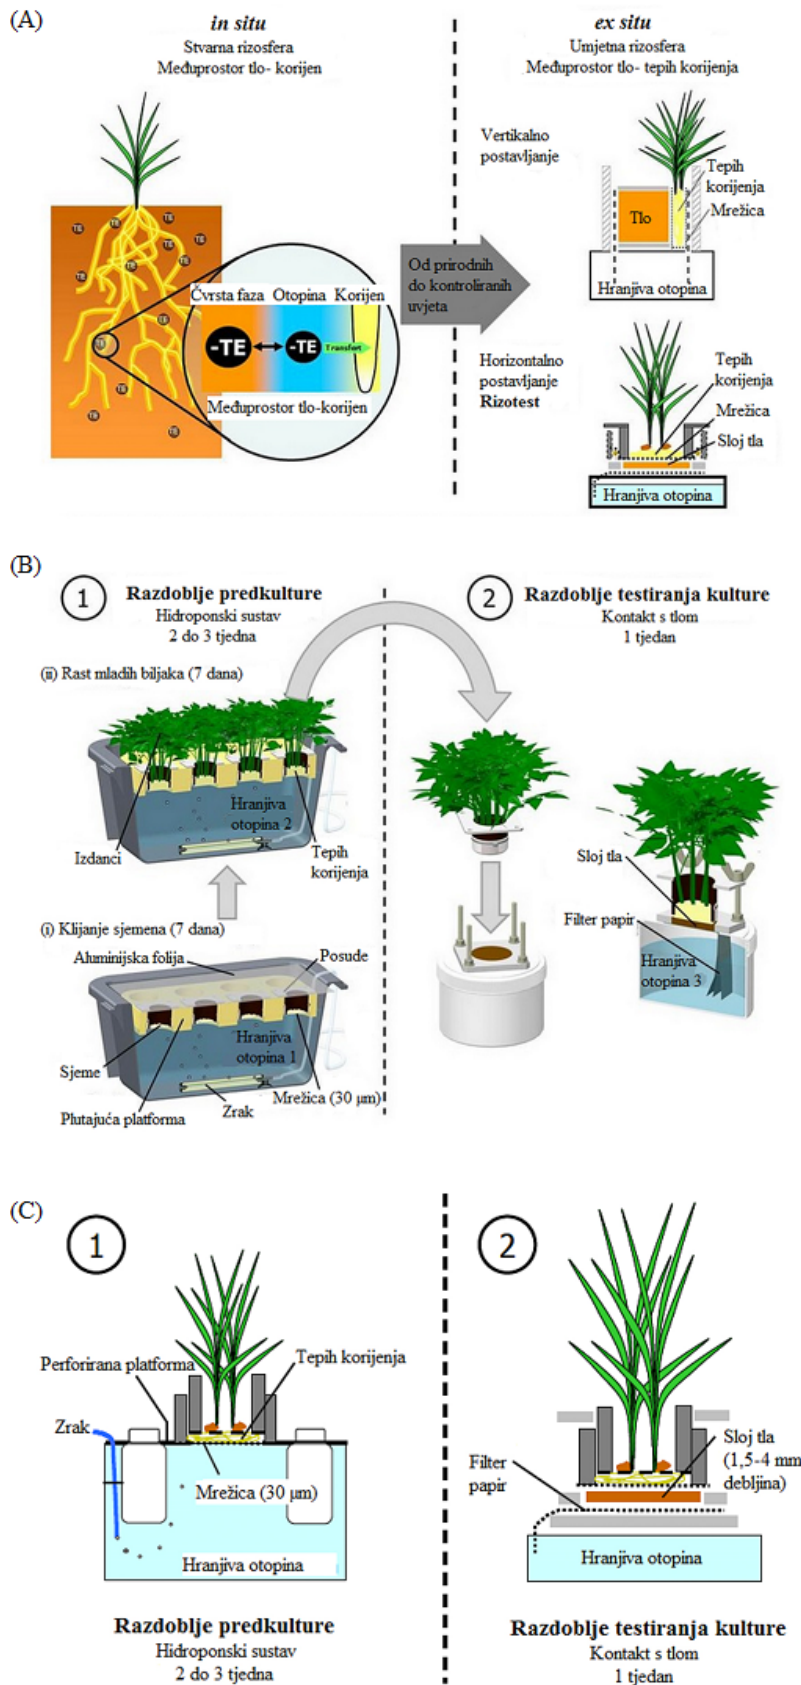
(A)

*in situ*
Stvarna rizosfera
Međuprostor tlo- korijen

TE TE TE TE TE TE TE TE TE TE TE TE

Čvrsta faza Otopina Korijen
-TE -TE Transfert
Međuprostor tlo-korijen

Od prirodnih do kontroliranih uvjeta

*ex situ*
Umjetna rizosfera
Međuprostor tlo- tepih korijenja

Vertikalno postavljanje

Tepih korijenja
Mrežica
Tlo
Hranjiva otopina

Horizontalno postavljanje
**Rizotest**

Tepih korijenja
Mrežica
Sloj tla
Hranjiva otopina

(B)

1 **Razdoblje predkulture**
Hidroponski sustav
2 do 3 tjedna

(ii) Rast mladih biljaka (7 dana)

Hranjiva otopina 2
Izdanci
Tepih korijenja

(i) Klijanje sjemena (7 dana)

Aluminijska folija
Posude
Hranjiva otopina 1
Sjeme
Plutajuća platforma
Zrak
Mrežica (30 µm)

2 **Razdoblje testiranja kulture**
Kontakt s tlom
1 tjedan

Sloj tla
Filter papir
Hranjiva otopina 3

(C)

1

Perforirana platforma
Tepih korijenja
Zrak
Mrežica (30 µm)
Hranjiva otopina

**Razdoblje predkulture**
Hidroponski sustav
2 do 3 tjedna

2

Filter papir
Sloj tla (1,5-4 mm debljina)
Hranjiva otopina

**Razdoblje testiranja kulture**
Kontakt s tlom
1 tjedan